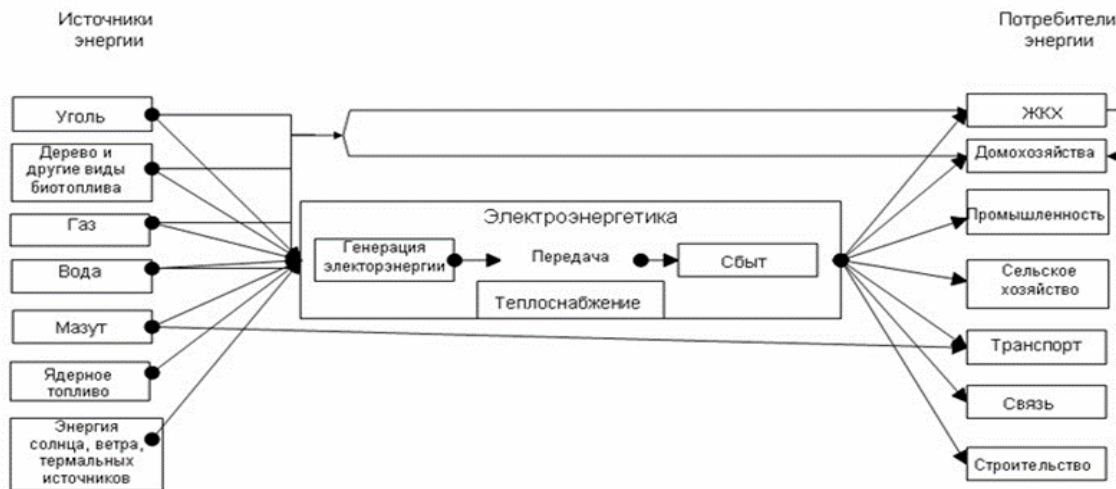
Источники энергии

Потребители энергии

Уголь

Дерево и другие виды биотоплива

Газ

Вода

Мазут

Ядерное топливо

Энергия солнца, ветра, термальных источников

Электроэнергетика

Генерация электорэнергии

Передача

Сбыт

Теплоснабжение

ЖКХ

Домохозяйства

Промышленность

Сельское хозяйство

Транспорт

Связь

Строительство